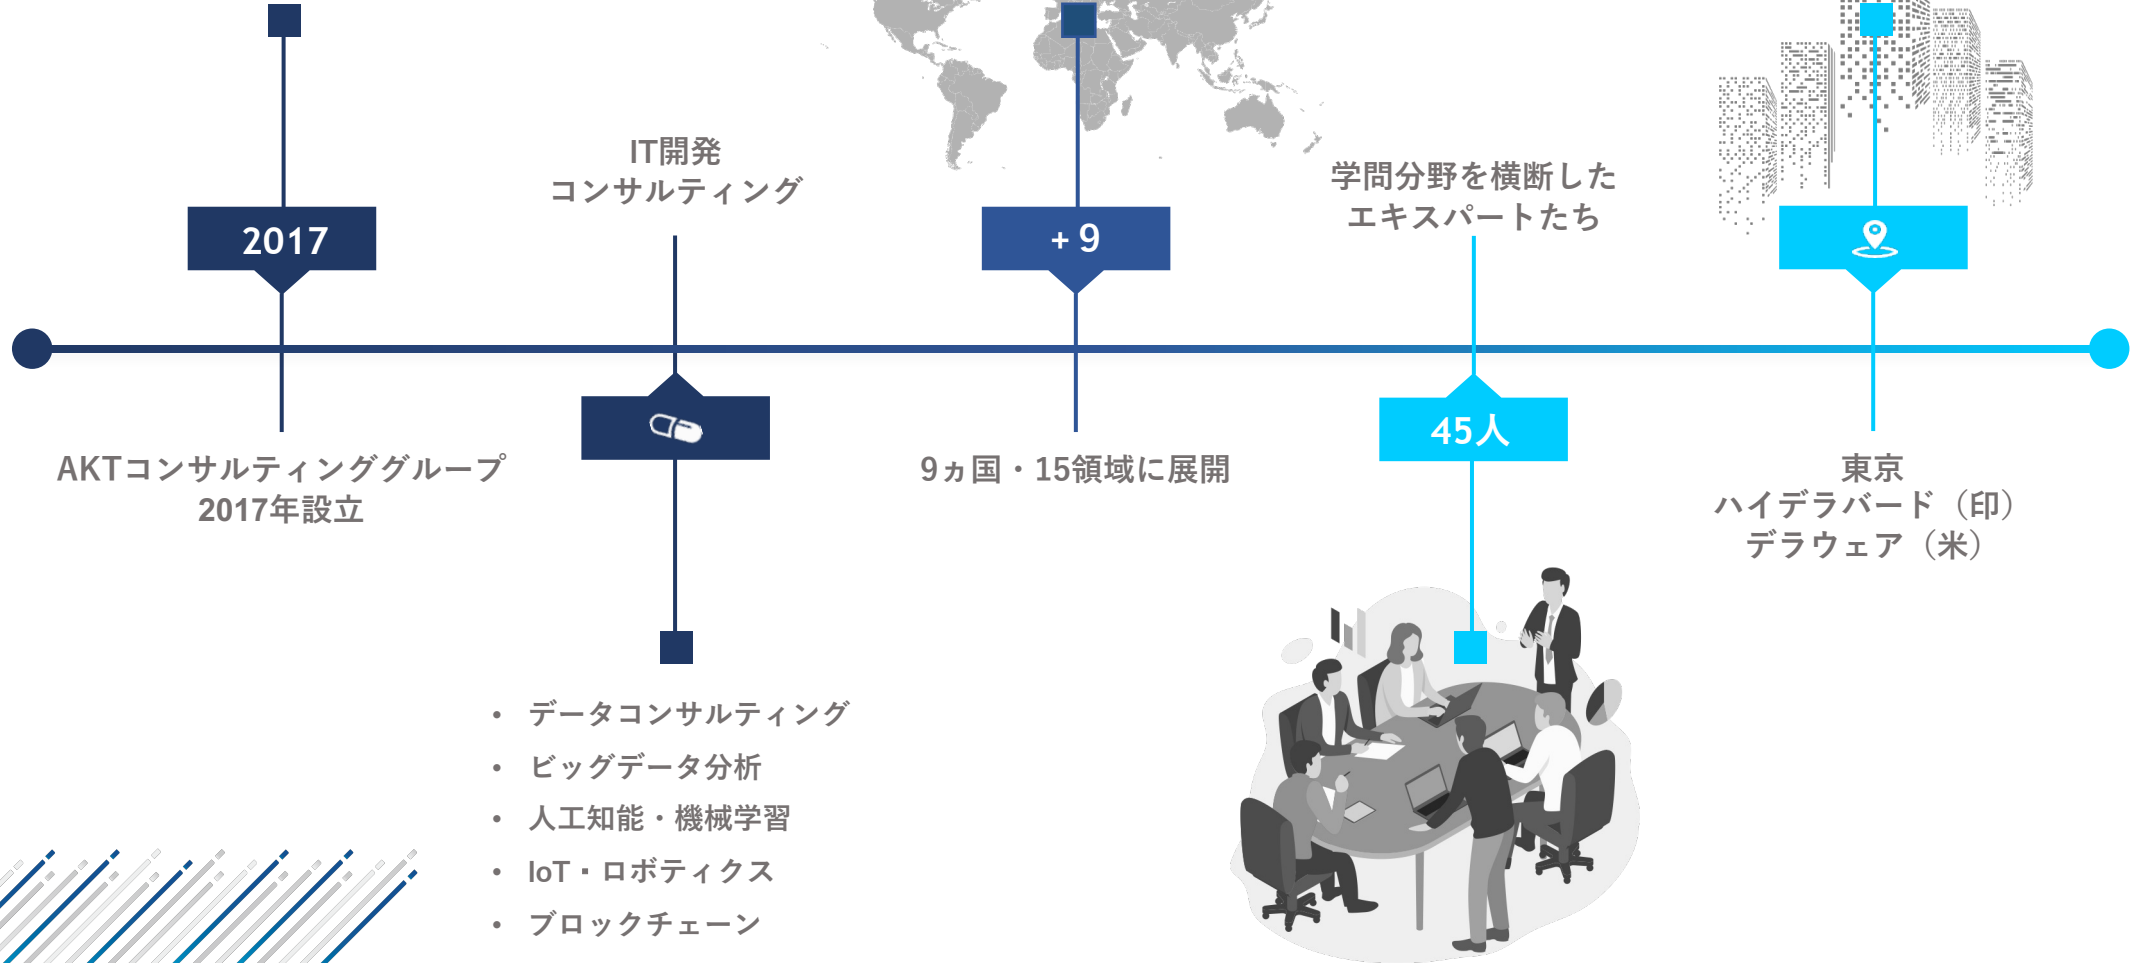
2017

AKTコンサルティンググループ
2017年設立

IT開発
コンサルティング

• データコンサルティング
• ビッグデータ分析
• 人工知能・機械学習
• IoT・ロボティクス
• ブロックチェーン

+ 9

9ヵ国・15領域に展開

学問分野を横断した
エキスパートたち

45人

東京
ハイデラバード（印）
デラウェア（米）